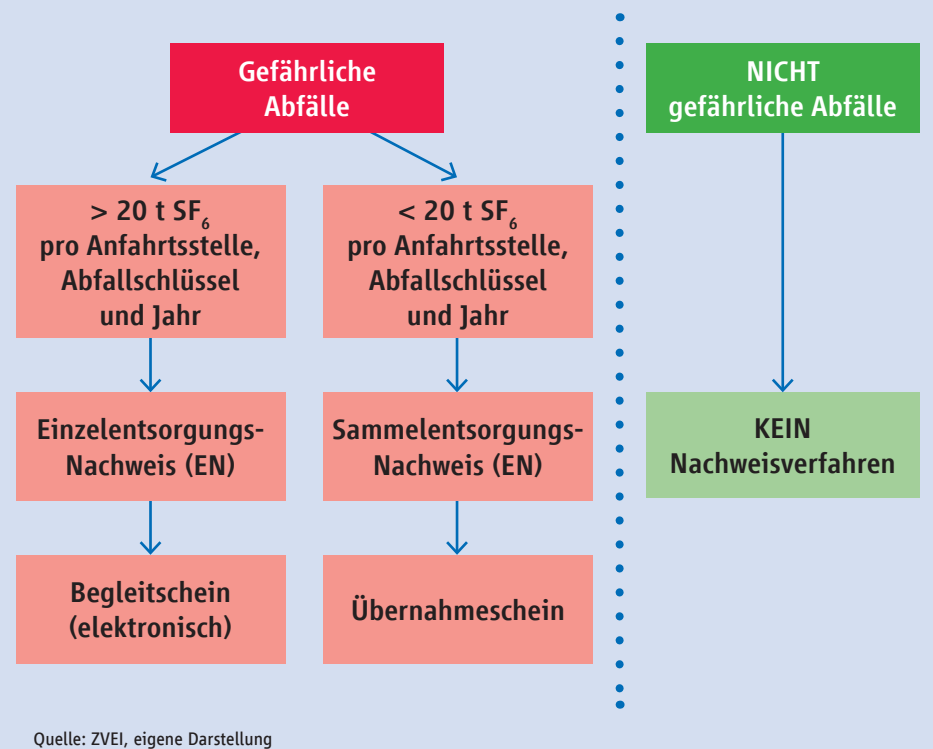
Gefährliche Abfälle

> 20 t $SF_6$ pro Anfahrtsstelle, Abfallschlüssel und Jahr

< 20 t $SF_6$ pro Anfahrtsstelle, Abfallschlüssel und Jahr

Einzelentsorgungs-Nachweis (EN)

Sammelentsorgungs-Nachweis (EN)

Begleitschein (elektronisch)

Übernahmeschein

NICHT gefährliche Abfälle

KEIN Nachweisverfahren

Quelle: ZVEI, eigene Darstellung